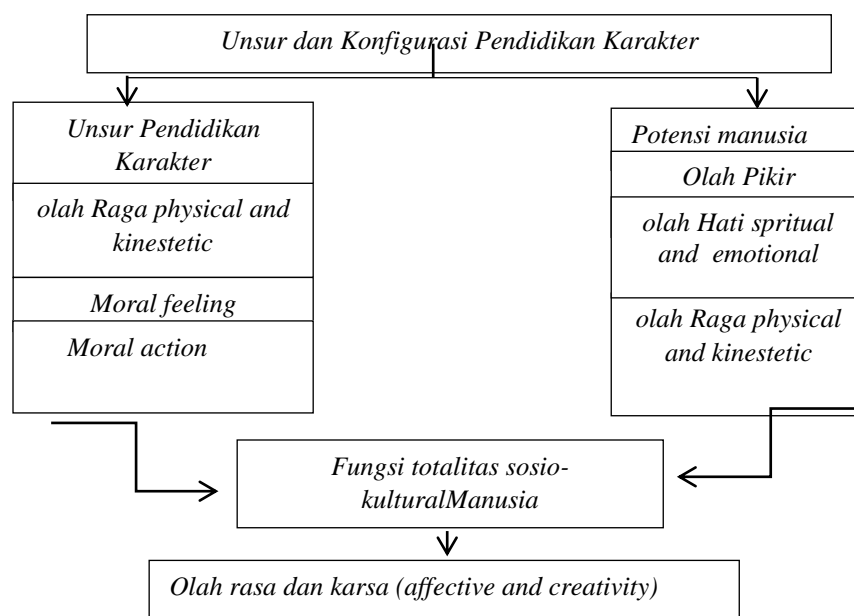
Unsur dan Konfigurasi Pendidikan Karakter

Unsur Pendidikan Karakter

olah Raga physical and kinestetic

Moral feeling

Moral action

Potensi manusia

Olah Pikir

olah Hati spritual and emotional

olah Raga physical and kinestetic

Fungsi totalitas sosio-kulturalManusia

Olah rasa dan karsa (affective and creativity)